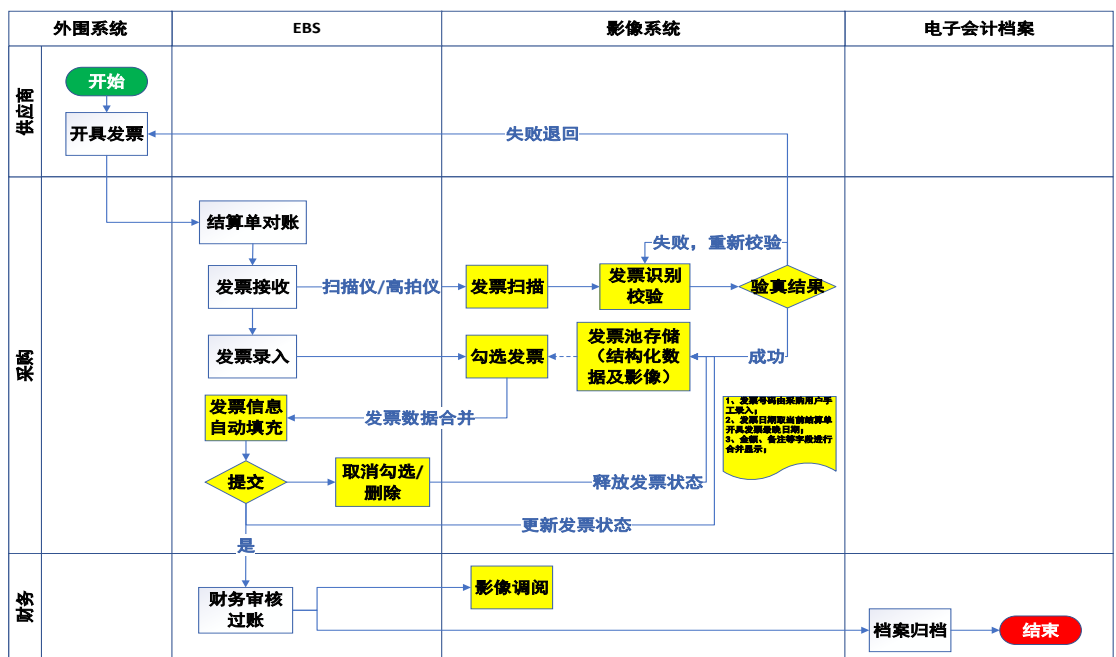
外围系统

EBS

影像系统

电子会计档案

供应商

开始

开具发票

失败退回

采购

结算单对账

失败，重新校验

发票接收

扫描仪/高拍仪

发票扫描

发票识别校验

验真结果

发票录入

勾选发票

发票池存储（结构化数据及影像）

成功

发票信息自动填充

发票数据合并

1、发票号码由采购用户手工录入；
2、发票日期取当前结算单开具发票最晚日期；
3、金额、备注等字段进行合并显示；

提交

取消勾选/删除

释放发票状态

更新发票状态

是

财务

财务审核过账

影像调阅

档案归档

结束